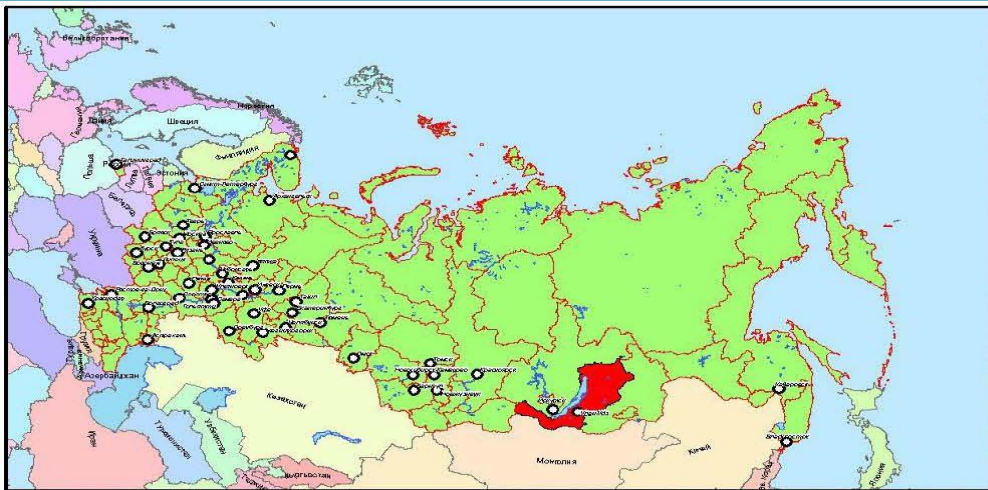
Великобритания
Норвегия
Швеция
Финляндия
Дания
Польша
Эстония
Санкт-Петербург
Украина
Беларусь
Казахстан
Азербайджан
Иран
Туркмения
Узбекистан
Монголия
Китай
Иркутск
Улан-Удэ
Красноярск
Кемерово
Новосибирск
Омск
Томск
Хабаровск
Владивосток
Мурманск
Архангельск
Екатеринбург
Пермь
Уфа
Самара
Волгоград
Ростов-на-Дону
Астрахань
Краснодар
Москва
Ярославль
Нижний Новгород
Казань
Оренбург
Челябинск
Тюмень
Барнаул
Новокузнецк
Кыргызстан